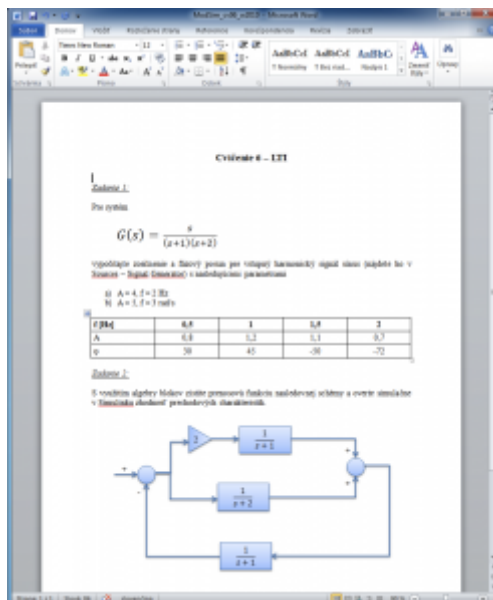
Modelov_cv06_m2010 - Microsoft Word

Súbor Domov Vložiť Rozloženie strany Referencie Korešpondencia Revízia Zobraziť

Times New Roman 11

AaBbCcI AaBbCcI AaBbC

¶ Normálne ¶ Bez riad... Nadpis 1

Zmeniť štýly Úpravy

Prilepiť

Schránka Písmo Odsek Štýly

Cvičenie 6 – LTI

Zadanie 1:

Pre systém

$G(s) = \frac{s}{(s+1)(s+2)}$

vypočítajte amplitúdový a fázový posun pre vstupný harmonický signál sínus (nájdete ho v Sources – Signal Generator) s nasledujúcimi parametrami

a) A = 4, f = 2 Hz
b) A = 1, f = 3 rad/s

| f [Hz] | 0,5 | 1 | 1,5 | 2 |
|---|---|---|---|---|
| A | 0,8 | 1,2 | 1,1 | 0,7 |
| φ | 30 | 45 | -30 | -72 |

Zadanie 2:

S využitím algebry blokov zistite prenosovú funkciu nasledovnej schémy a overte simuláciou v Simulinku zhodnosť prechodových charakteristík.

2

$\frac{1}{s+1}$

+

-

+

+

$\frac{1}{s+2}$

$\frac{1}{s+1}$

Strana: 1 z 1 Slová: 98 Slovenčina